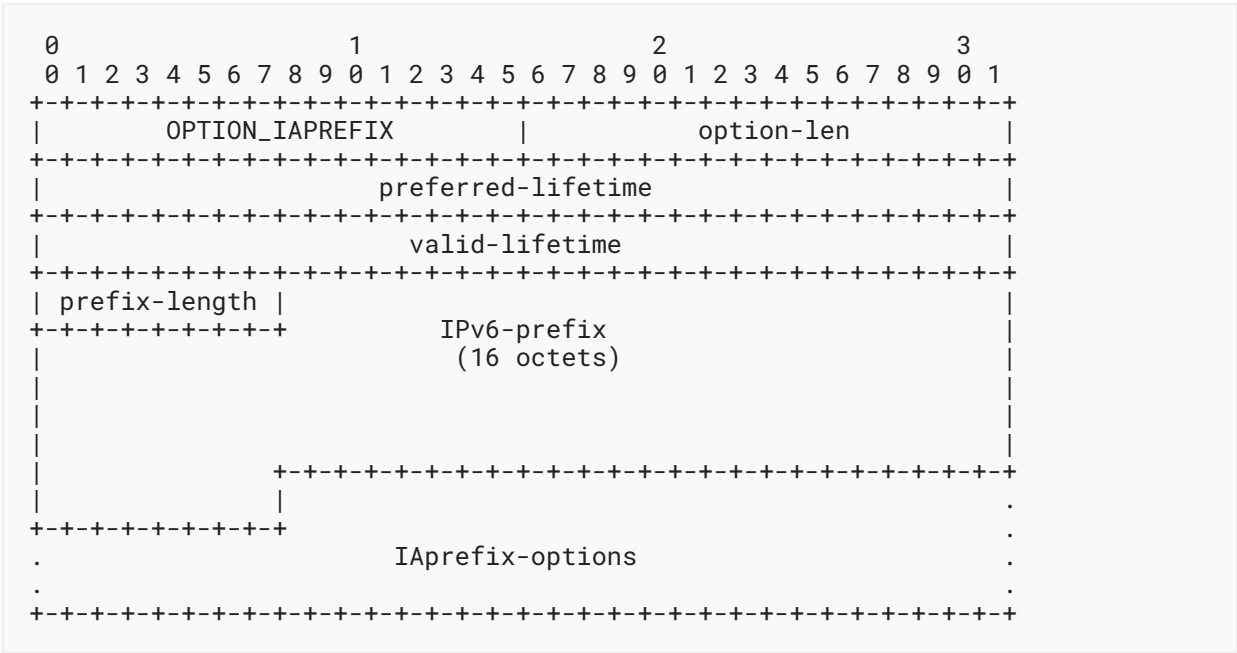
```
 0                   1                   2                   3
 0 1 2 3 4 5 6 7 8 9 0 1 2 3 4 5 6 7 8 9 0 1 2 3 4 5 6 7 8 9 0 1
+-+-+-+-+-+-+-+-+-+-+-+-+-+-+-+-+-+-+-+-+-+-+-+-+-+-+-+-+-+-+-+-+
|        OPTION_IAPREFIX        |          option-len           |
+-+-+-+-+-+-+-+-+-+-+-+-+-+-+-+-+-+-+-+-+-+-+-+-+-+-+-+-+-+-+-+-+
|                      preferred-lifetime                       |
+-+-+-+-+-+-+-+-+-+-+-+-+-+-+-+-+-+-+-+-+-+-+-+-+-+-+-+-+-+-+-+-+
|                        valid-lifetime                         |
+-+-+-+-+-+-+-+-+-+-+-+-+-+-+-+-+-+-+-+-+-+-+-+-+-+-+-+-+-+-+-+-+
| prefix-length |                                               |
+-+-+-+-+-+-+-+-+          IPv6-prefix                          |
|                           (16 octets)                         |
|                                                               |
|                                                               |
|                                                               |
|               +-+-+-+-+-+-+-+-+-+-+-+-+-+-+-+-+-+-+-+-+-+-+-+-+
|               |                                               .
+-+-+-+-+-+-+-+-+                                               .
.                       IAprefix-options                        .
.                                                               .
+-+-+-+-+-+-+-+-+-+-+-+-+-+-+-+-+-+-+-+-+-+-+-+-+-+-+-+-+-+-+-+-+
```